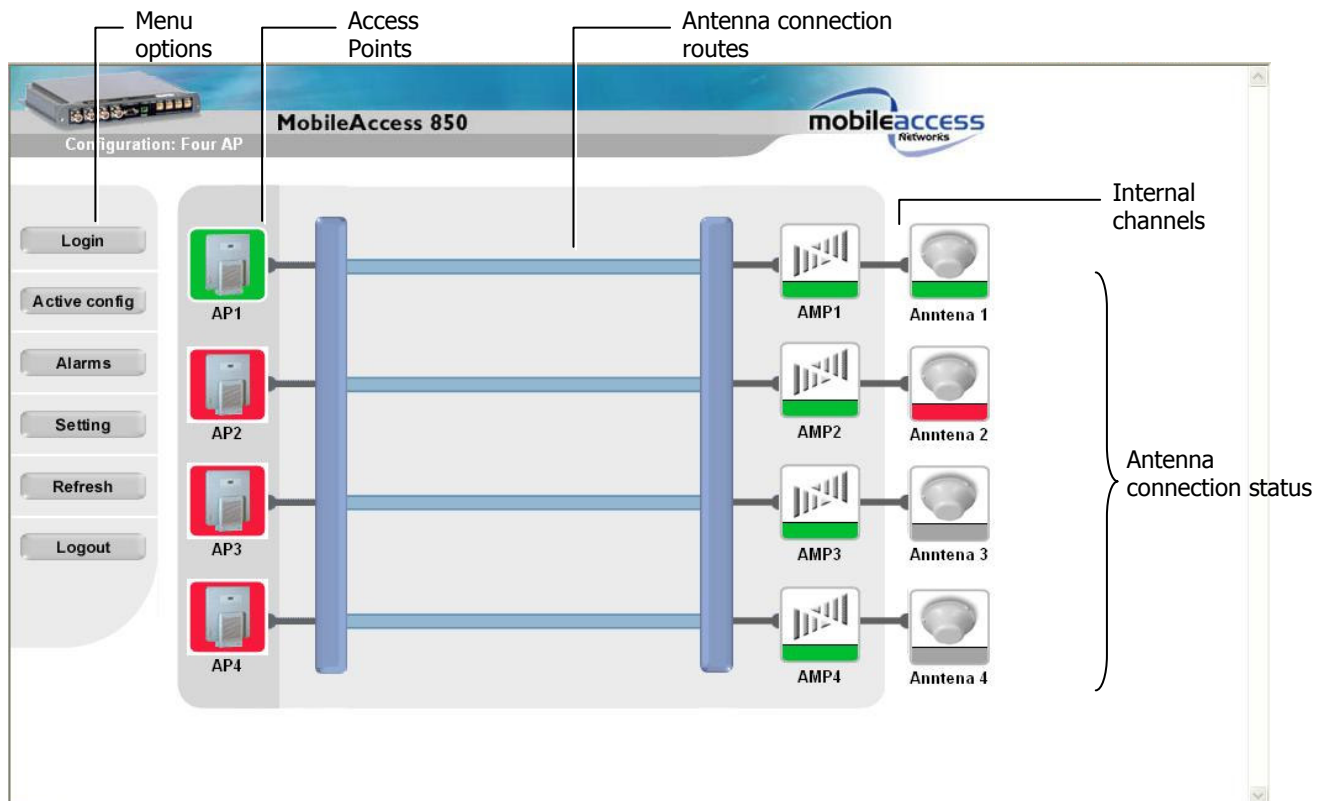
Menu options

Access Points

Antenna connection routes

MobileAccess 850

Configuration: Four AP

mobileaccess Networks

Internal channels

Login

Active config

Alarms

Setting

Refresh

Logout

AP1

AP2

AP3

AP4

AMP1

AMP2

AMP3

AMP4

Anntena 1

Anntena 2

Anntena 3

Anntena 4

Antenna connection status